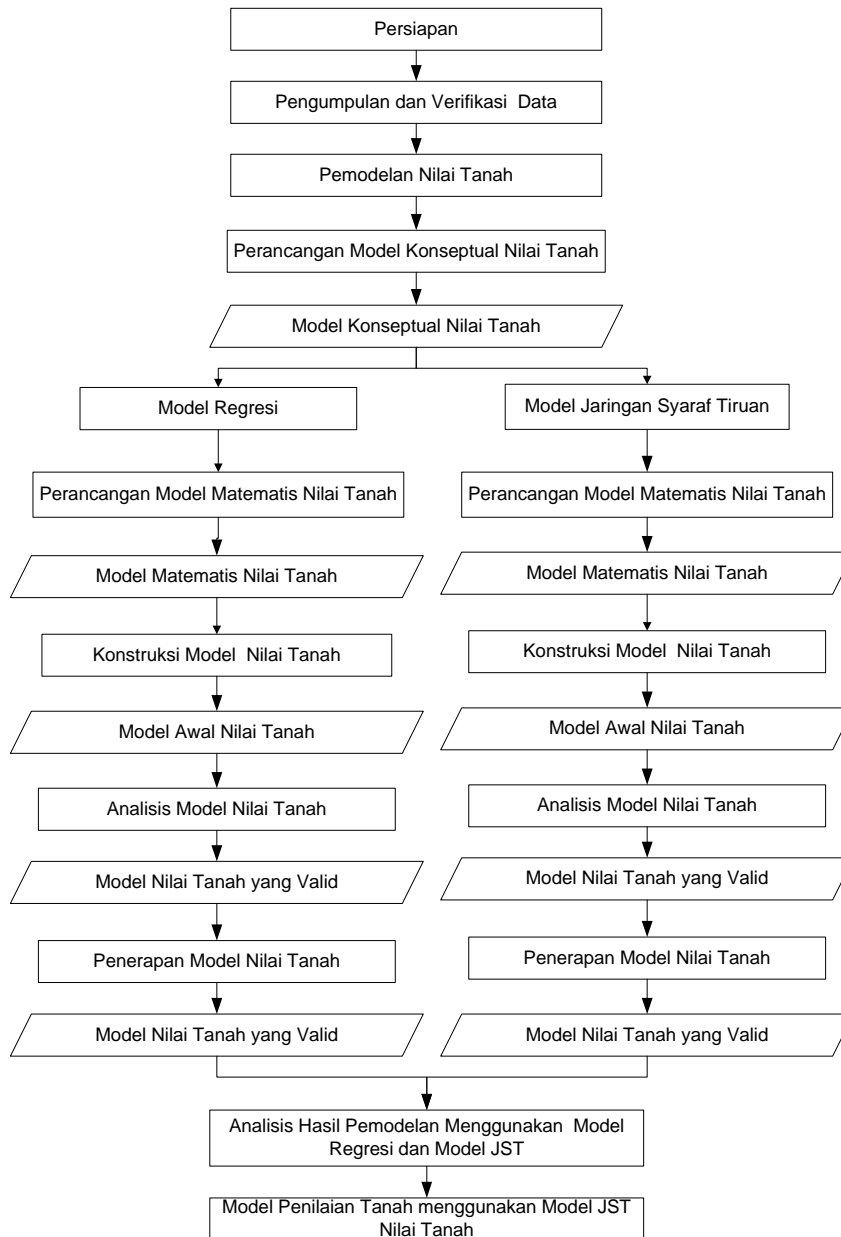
Persiapan

Pengumpulan dan Verifikasi Data

Pemodelan Nilai Tanah

Perancangan Model Konseptual Nilai Tanah

Model Konseptual Nilai Tanah

Model Regresi

Perancangan Model Matematis Nilai Tanah

Model Matematis Nilai Tanah

Konstruksi Model Nilai Tanah

Model Awal Nilai Tanah

Analisis Model Nilai Tanah

Model Nilai Tanah yang Valid

Penerapan Model Nilai Tanah

Model Nilai Tanah yang Valid

Model Jaringan Syaraf Tiruan

Perancangan Model Matematis Nilai Tanah

Model Matematis Nilai Tanah

Konstruksi Model Nilai Tanah

Model Awal Nilai Tanah

Analisis Model Nilai Tanah

Model Nilai Tanah yang Valid

Penerapan Model Nilai Tanah

Model Nilai Tanah yang Valid

Analisis Hasil Pemodelan Menggunakan Model Regresi dan Model JST

Model Penilaian Tanah menggunakan Model JST Nilai Tanah